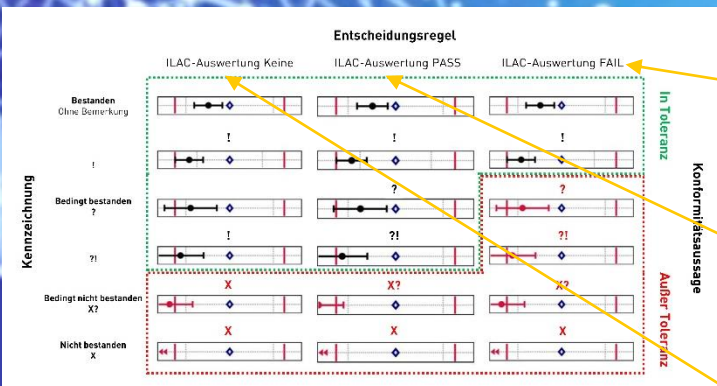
Entscheidungsregel

ILAC-Auswertung Keine | ILAC-Auswertung PASS | ILAC-Auswertung FAIL

Kennzeichnung

Bestanden
Ohne Bemerkung

!

Bedingt bestanden
?

?!

Bedingt nicht bestanden
X?

Nicht bestanden
X

!
!
!

?
?

!
?!
?!

X
X?
X?

X
X
X

In Toleranz

Außer Toleranz

Konformitätsaussage